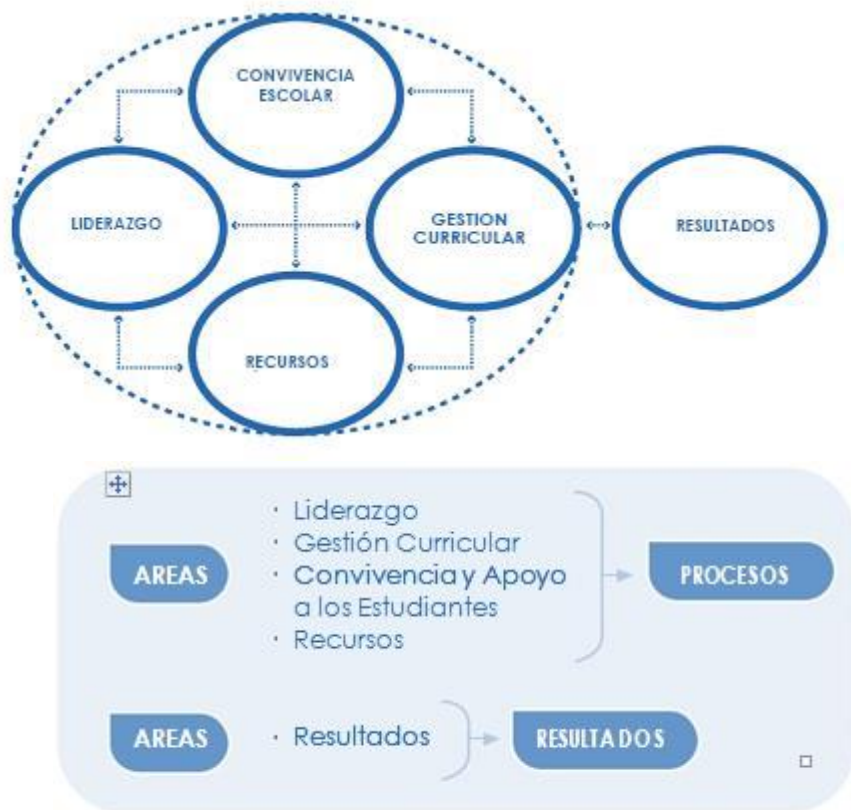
CONVIVENCIA ESCOLAR

LIDERAZGO

GESTION CURRICULAR

RESULTADOS

RECURSOS

AREAS

· Liderazgo
· Gestión Curricular
· Convivencia y Apoyo a los Estudiantes
· Recursos

PROCESOS

AREAS

· Resultados

RESULTADOS